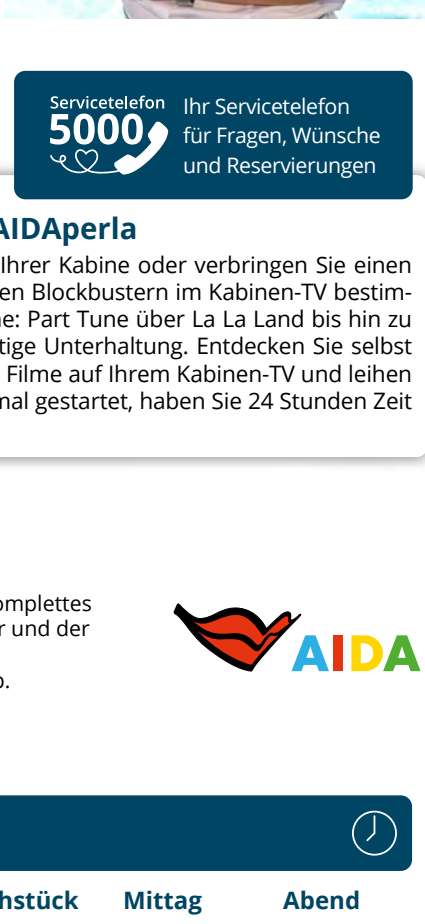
Servicetelefon
5000
Ihr Servicetelefon für Fragen, Wünsche und Reservierungen

AIDAperla
Ihrer Kabine oder verbringen Sie einen en Blockbustern im Kabinen-TV bestimne: Part Tune über La La Land bis hin zu tige Unterhaltung. Entdecken Sie selbst Filme auf Ihrem Kabinen-TV und leihen mal gestartet, haben Sie 24 Stunden Zeit

omplettes
r und der
).

AIDA

hstück Mittag Abend